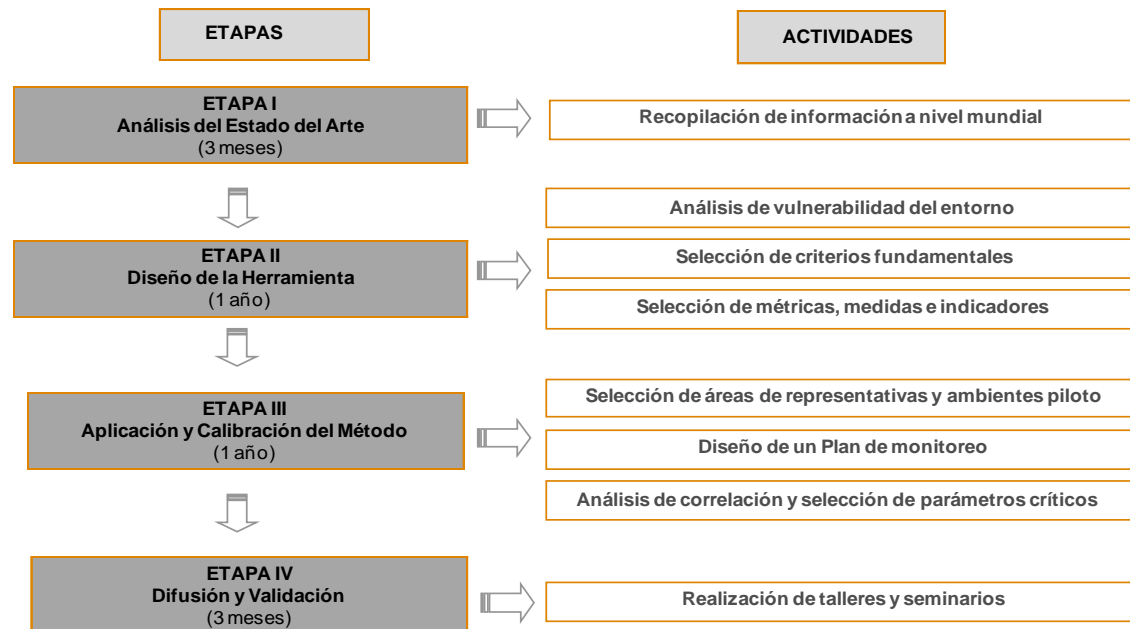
ETAPAS

ACTIVIDADES

ETAPA I
Análisis del Estado del Arte
(3 meses)

Recopilación de información a nivel mundial

Análisis de vulnerabilidad del entorno

ETAPA II
Diseño de la Herramienta
(1 año)

Selección de criterios fundamentales

Selección de métricas, medidas e indicadores

Selección de áreas de representativas y ambientes piloto

ETAPA III
Aplicación y Calibración del Método
(1 año)

Diseño de un Plan de monitoreo

Análisis de correlación y selección de parámetros críticos

ETAPA IV
Difusión y Validación
(3 meses)

Realización de talleres y seminarios